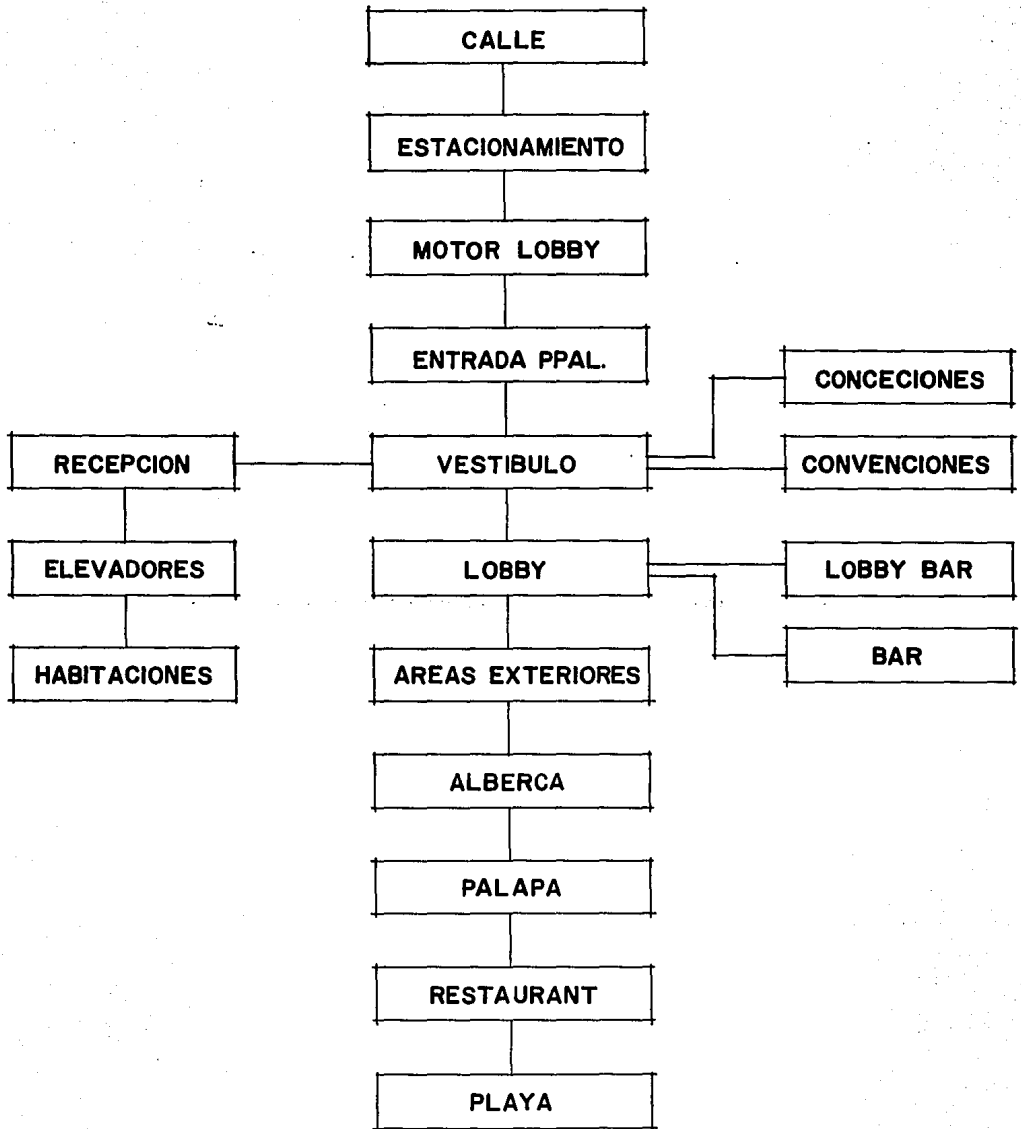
CALLE

ESTACIONAMIENTO

MOTOR LOBBY

ENTRADA PPAL.

CONCECIONES

RECEPCION

VESTIBULO

CONVENCIONES

ELEVADORES

LOBBY

LOBBY BAR

HABITACIONES

AREAS EXTERIORES

BAR

ALBERCA

PALAPA

RESTAURANT

PLAYA